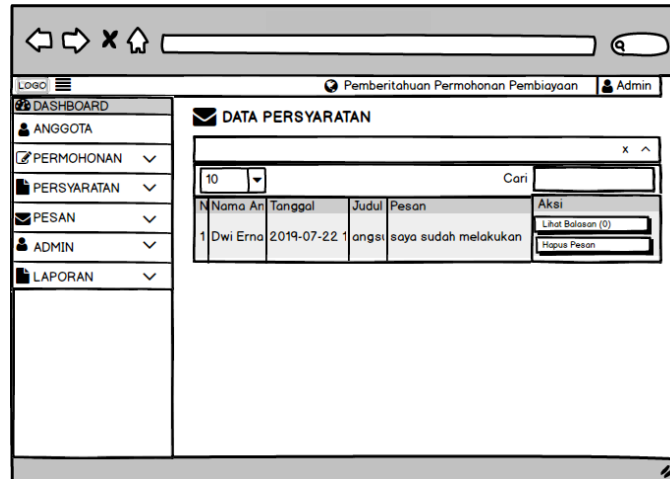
LOGO

Pemberitahuan Permohonan Pembiayaan | Admin

DASHBOARD
ANGGOTA
PERMOHONAN
PERSYARATAN
PESAN
ADMIN
LAPORAN

DATA PERSYARATAN

x ^

10

Cari

| N | Nama An | Tanggal | Judul | Pesan | Aksi |
|---|---|---|---|---|---|
| 1 | Dwi Erna | 2019-07-22 1 | angsu | saya sudah melakukan | Lihat Balasan (0) Hapus Pesan |